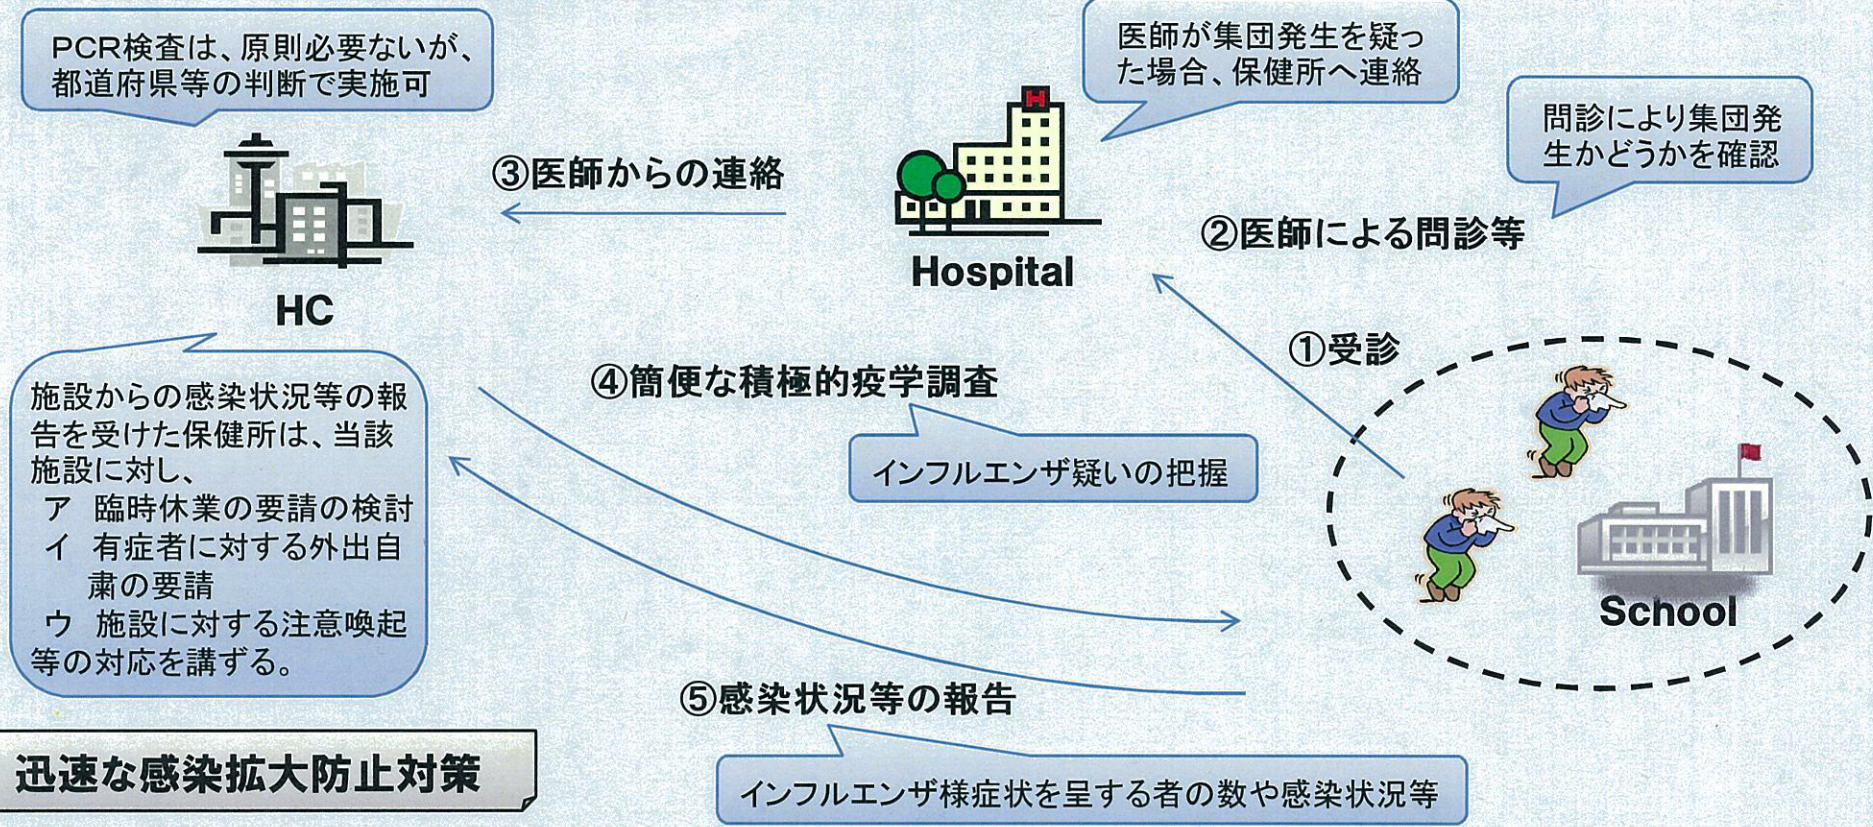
PCR検査は、原則必要ないが、都道府県等の判断で実施可

医師が集団発生を疑った場合、保健所へ連絡

問診により集団発生かどうかを確認

③医師からの連絡

H

Hospital

②医師による問診等

HC

①受診

④簡便な積極的疫学調査

インフルエンザ疑いの把握

施設からの感染状況等の報告を受けた保健所は、当該施設に対し、
ア 臨時休業の要請の検討
イ 有症者に対する外出自粛の要請
ウ 施設に対する注意喚起等の対応を講ずる。

School

⑤感染状況等の報告

迅速な感染拡大防止対策

インフルエンザ様症状を呈する者の数や感染状況等